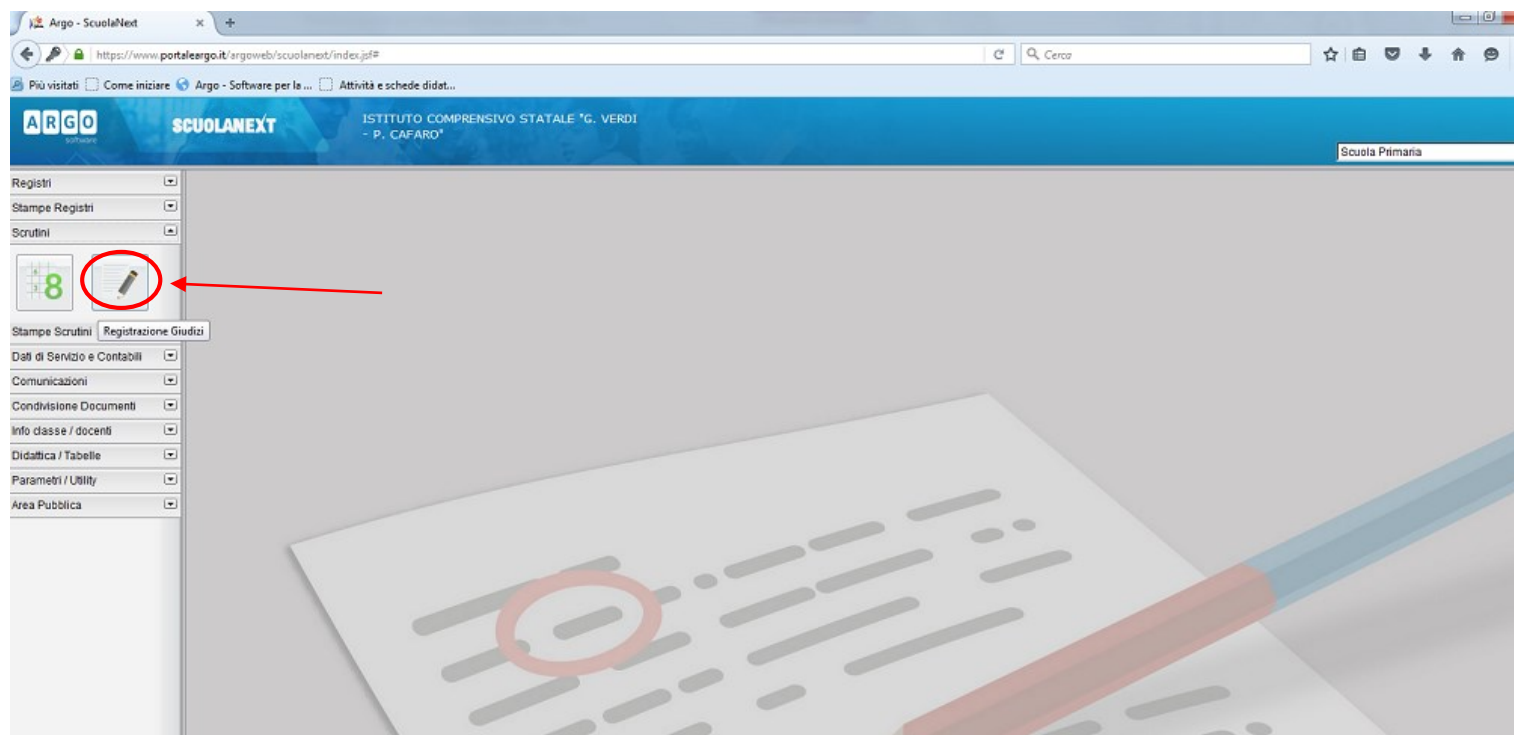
Argo - ScuolaNext ×

https://www.portaleargo.it/argoweb/scuolanext/index.jsf#

Cerca

Più visitati Come iniziare Argo - Software per la ... Attività e schede didat...

ARGO
software

SCUOLANEXT

ISTITUTO COMPRENSIVO STATALE "G. VERDI - P. CAFARO"

Scuola Primaria

Registri
Stampe Registri
Scrutini

8

Stampe Scrutini
Registrazione Giudizi
Dati di Servizio e Contabili
Comunicazioni
Condivisione Documenti
Info classe / docenti
Didattica / Tabelle
Parametri / Utility
Area Pubblica